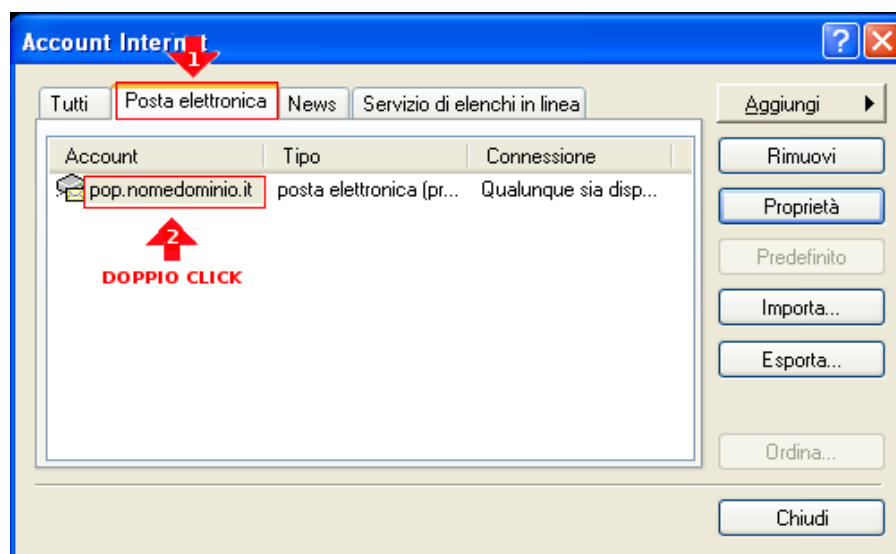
Account Intern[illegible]t
1
?
Tutti
Posta elettronica
News
Servizio di elenchi in linea
Aggiungi
Account
Tipo
Connessione
pop.nomedominio.it
posta elettronica (pr...
Qualunque sia disp...
2
DOPPIO CLICK
Rimuovi
Proprietà
Predefinito
Importa...
Esporta...
Ordina...
Chiudi